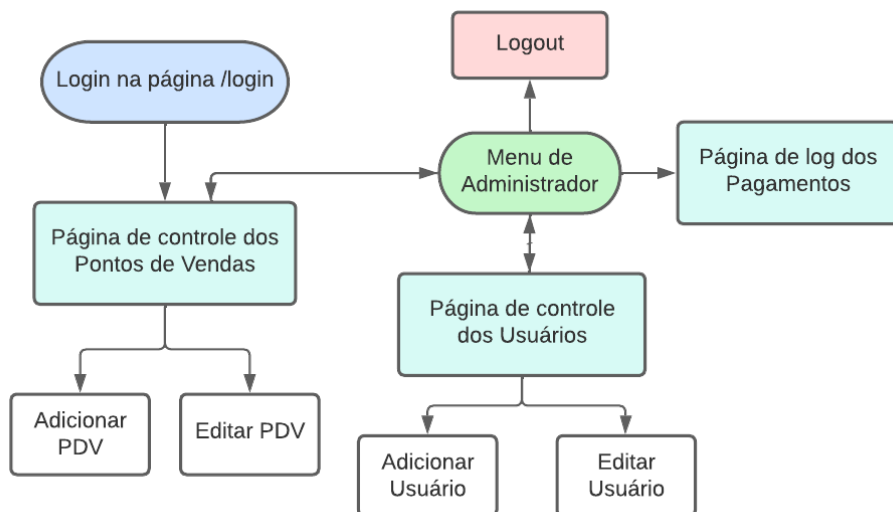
Logout

Login na página /login

Menu de Administrador

Página de log dos Pagamentos

Página de controle dos Pontos de Vendas

Página de controle dos Usuários

Adicionar PDV

Editar PDV

Adicionar Usuário

Editar Usuário